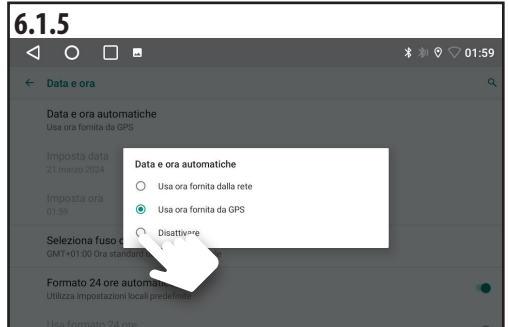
6.1.5

01:59

← Data e ora

Data e ora automatiche
Usa ora fornita da GPS

Imposta data
21 marzo 2024

Imposta ora
01:59

Seleziona fuso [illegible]
GMT+01:00 Ora standard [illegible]

Formato 24 ore automati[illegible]
Utilizza impostazioni locali predef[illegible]

Usa formato 24 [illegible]

Data e ora automatiche

Usa ora fornita dalla rete

Usa ora fornita da GPS

Disattivare